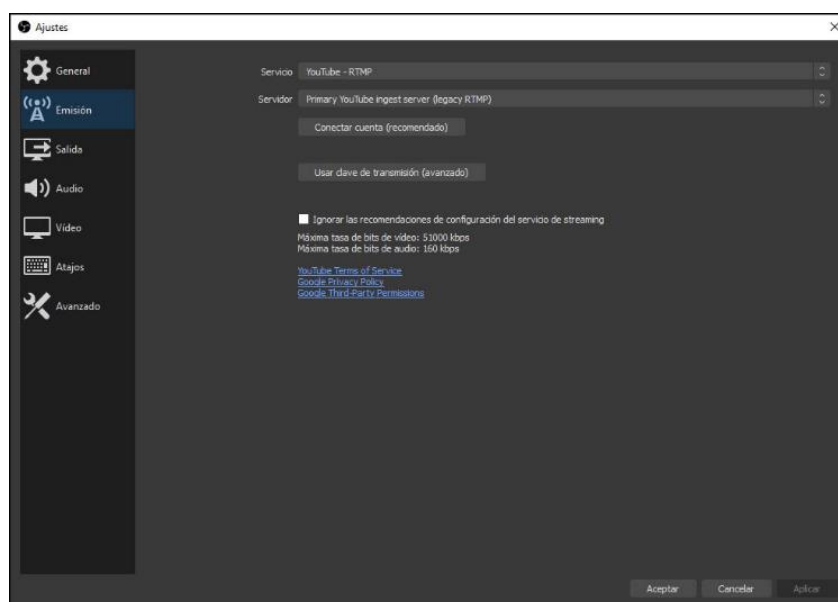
Ajustes

×

General
Emisión
Salida
Audio
Vídeo
Atajos
Avanzado

Servicio YouTube - RTMP
Servidor Primary YouTube ingest server (legacy RTMP)

Conectar cuenta (recomendado)

Usar clave de transmisión (avanzado)

Ignorar las recomendaciones de configuración del servicio de streaming
Máxima tasa de bits de vídeo: 51000 kbps
Máxima tasa de bits de audio: 160 kbps

YouTube Terms of Service
Google Privacy Policy
Google Third-Party Permissions

Aceptar Cancelar Aplicar